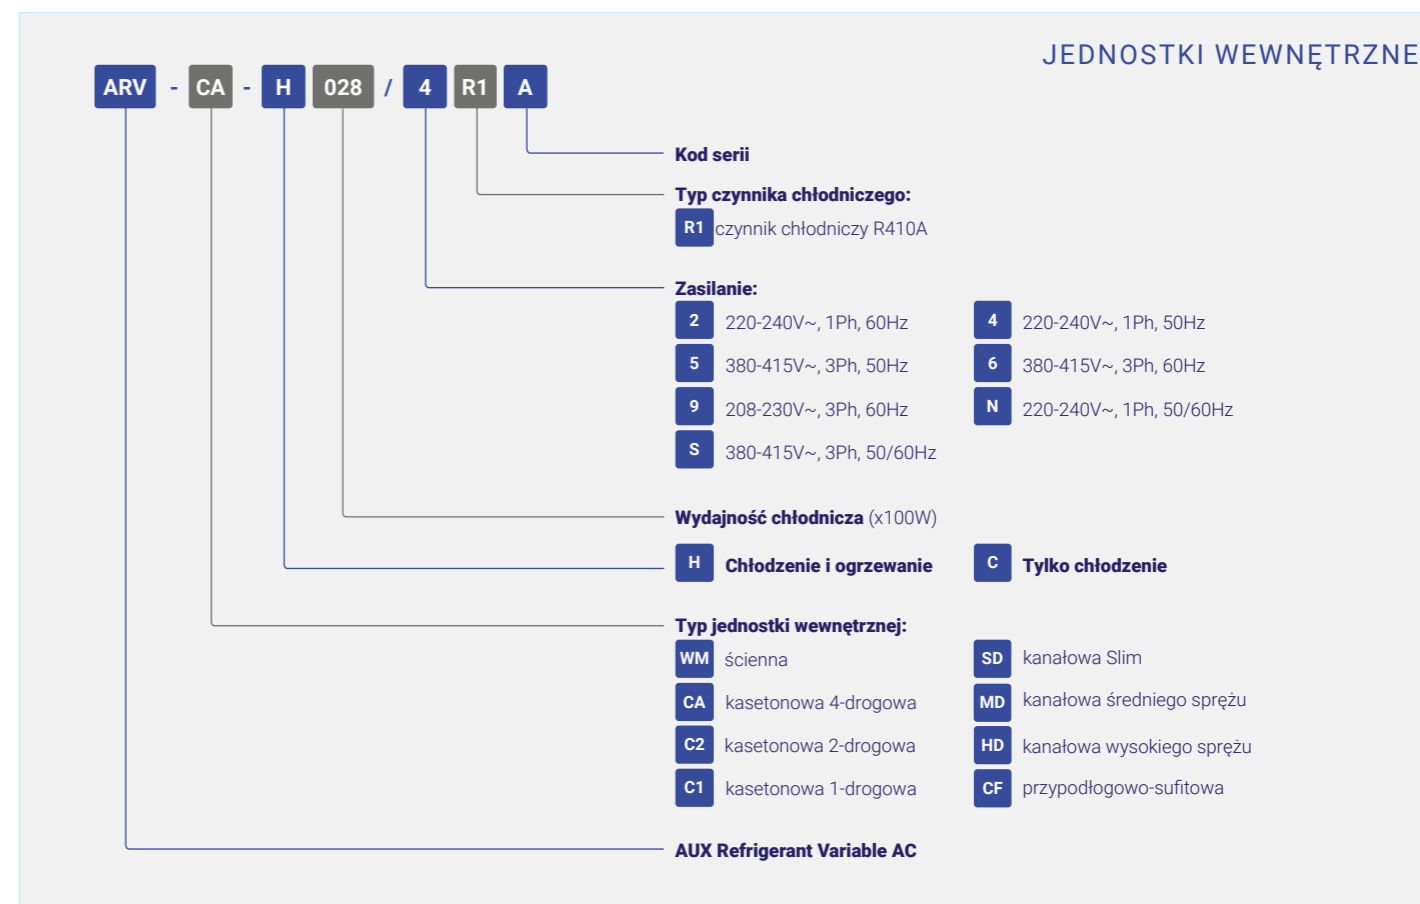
JEDNOSTKI WEWNĘTRZNE

ARV - CA - H 028 / 4 R1 A

Kod serii

Typ czynnika chłodniczego:
R1 czynnik chłodniczy R410A

Zasilanie:
2 220-240V~, 1Ph, 60Hz
4 220-240V~, 1Ph, 50Hz
5 380-415V~, 3Ph, 50Hz
6 380-415V~, 3Ph, 60Hz
9 208-230V~, 3Ph, 60Hz
N 220-240V~, 1Ph, 50/60Hz
S 380-415V~, 3Ph, 50/60Hz

Wydajność chłodnicza (x100W)

H Chłodzenie i ogrzewanie
C Tylko chłodzenie

Typ jednostki wewnętrznej:
WM ścienna
SD kanałowa Slim
CA kasetonowa 4-drogowa
MD kanałowa średniego sprężu
C2 kasetonowa 2-drogowa
HD kanałowa wysokiego sprężu
C1 kasetonowa 1-drogowa
CF przypodłogowo-sufitowa

AUX Refrigerant Variable AC